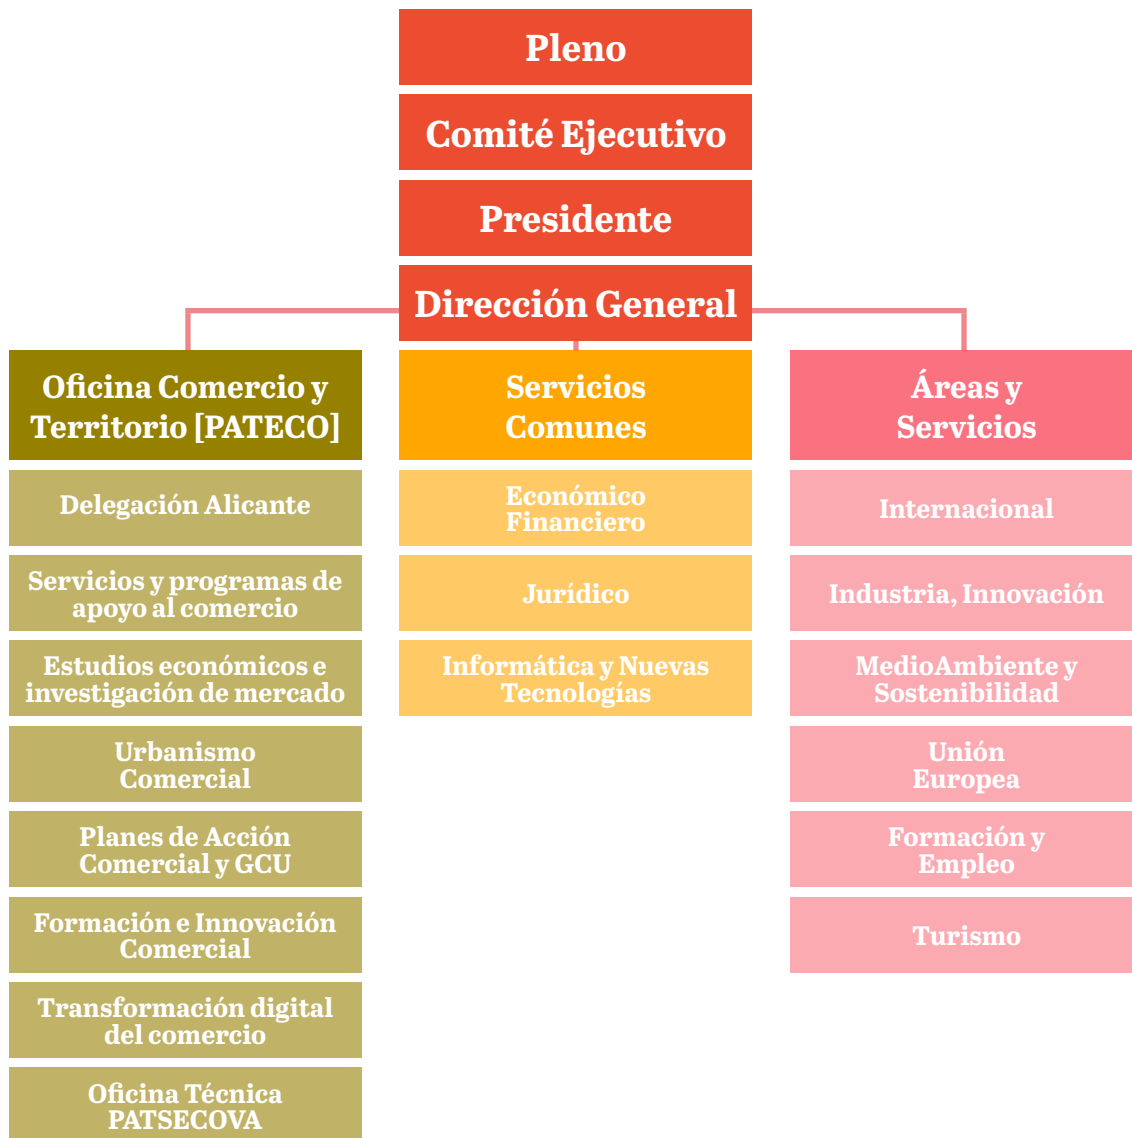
Pleno

Comité Ejecutivo

Presidente

Dirección General

Oficina Comercio y Territorio [PATECO]

Delegación Alicante

Servicios y programas de apoyo al comercio

Estudios económicos e investigación de mercado

Urbanismo Comercial

Planes de Acción Comercial y GCU

Formación e Innovación Comercial

Transformación digital del comercio

Oficina Técnica PATSECOVA

Servicios Comunes

Económico Financiero

Jurídico

Informática y Nuevas Tecnologías

Áreas y Servicios

Internacional

Industria, Innovación

MedioAmbiente y Sostenibilidad

Unión Europea

Formación y Empleo

Turismo